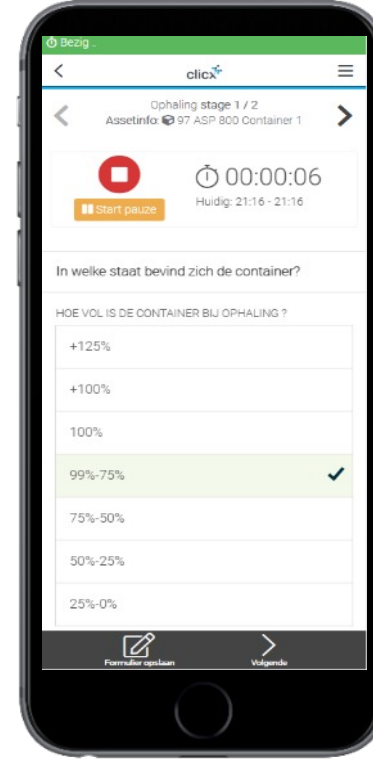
Bezig ..

clicx

Ophaling stage 1 / 2
Assetinfo: 97 ASP 800 Container 1

Start pauze

00:00:06
Huidig: 21:16 - 21:16

In welke staat bevind zich de container?

HOE VOL IS DE CONTAINER BIJ OPHALING ?

+125%

+100%

100%

99%-75%

75%-50%

50%-25%

25%-0%

Formulier opslaan

Volgende